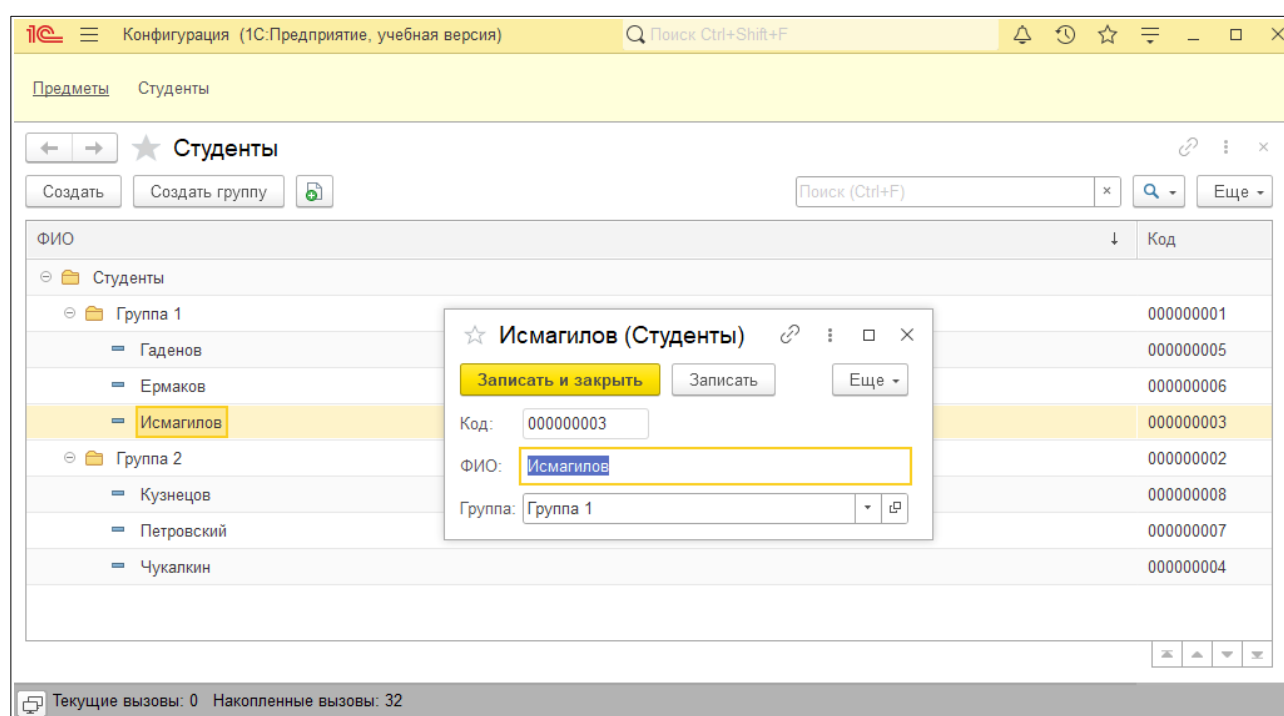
1С Конфигурация (1С:Предприятие, учебная версия) Поиск Ctrl+Shift+F

Предметы Студенты

Студенты

Создать Создать группу

Поиск (Ctrl+F) × Еще

| ФИО | Код |
|---|---|
| Студенты | |
| Группа 1 | 000000001 |
| Гаденов | 000000005 |
| Ермаков | 000000006 |
| Исмагилов | 000000003 |
| Группа 2 | 000000002 |
| Кузнецов | 000000008 |
| Петровский | 000000007 |
| Чукалкин | 000000004 |

Исмагилов (Студенты)

Записать и закрыть Записать Еще

Код: 000000003

ФИО: Исмагилов

Группа: Группа 1

Текущие вызовы: 0 Накопленные вызовы: 32